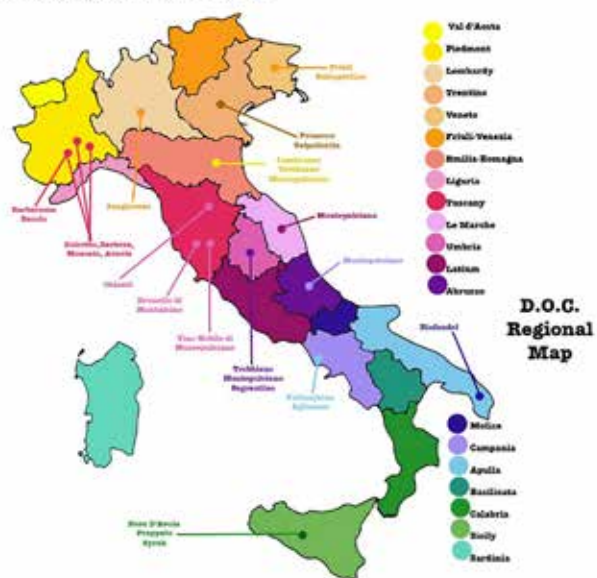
Val d'Aosta
Piedmont
Lombardy
Trentino
Veneto
Friuli-Venezia
Emilia-Romagna
Liguria
Tuscany
Le Marche
Umbria
Latium
Abruzzo

Friuli
Refosco

Prosecco
Valpolicella

Lambrusco
Trebbiano
Montepulciano

Sangiovese

Barbaresco
Barolo

Dolcetto, Barbera, Moscato, Arneis

Chianti

Brunello di Montalcino

Vino Nobile di Montepulciano

Montepulciano

Montepulciano

Trebbiano
Montepulciano
Sagrantino

Aglianico

Primitivo

D.O.C.
Regional
Map

Molise
Campania
Apulia
Basilicata
Calabria
Sicily
Sardinia

Nero D'Avola
Frappato
Syrah